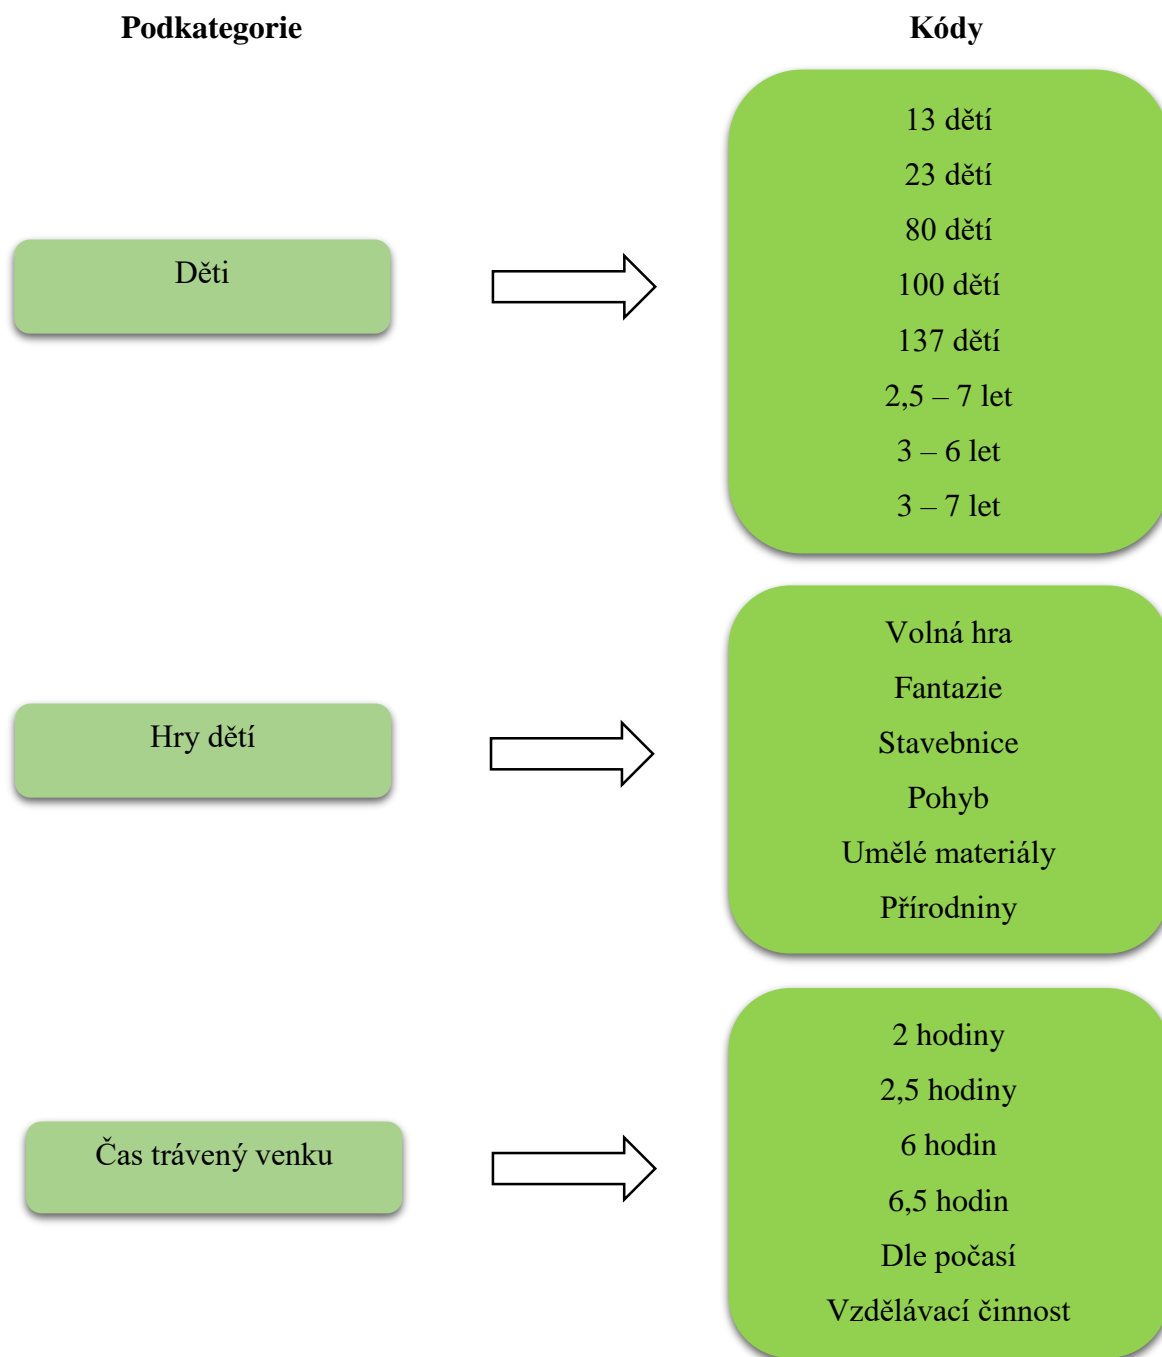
Podkategorie

Kódy

Děti

13 dětí
23 dětí
80 dětí
100 dětí
137 dětí
2,5 – 7 let
3 – 6 let
3 – 7 let

Hry dětí

Volná hra
Fantazie
Stavebnice
Pohyb
Umělé materiály
Přírodniny

Čas trávený venku

2 hodiny
2,5 hodiny
6 hodin
6,5 hodin
Dle počasí
Vzdělávací činnost